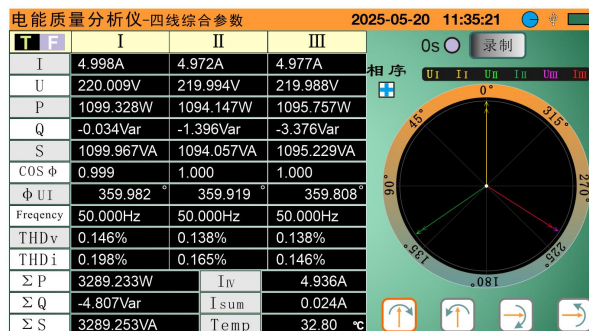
电能质量分析仪-四线综合参数 2025-05-20 11:35:21

T F

| | I | II | III |
|---|---|---|---|
| I | 4.998A | 4.972A | 4.977A |
| U | 220.009V | 219.994V | 219.988V |
| P | 1099.328W | 1094.147W | 1095.757W |
| Q | -0.034Var | -1.396Var | -3.376Var |
| S | 1099.967VA | 1094.057VA | 1095.229VA |
| COS Φ | 0.999 | 1.000 | 1.000 |
| Φ UI | 359.982 ° | 359.919 ° | 359.808 ° |
| Freqency | 50.000Hz | 50.000Hz | 50.000Hz |
| THDv | 0.146% | 0.138% | 0.138% |
| THDi | 0.198% | 0.165% | 0.146% |

| | | | |
|---|---|---|---|
| Σ P | 3289.233W | I<sub>N</sub> | 4.936A |
| Σ Q | -4.807Var | Isum | 0.024A |
| Σ S | 3289.253VA | Temp | 32.80 ℃ |

0s 录制

相序

UI II UII III UIII IIII

0° 45° 315° 90° 270° 135° 225°